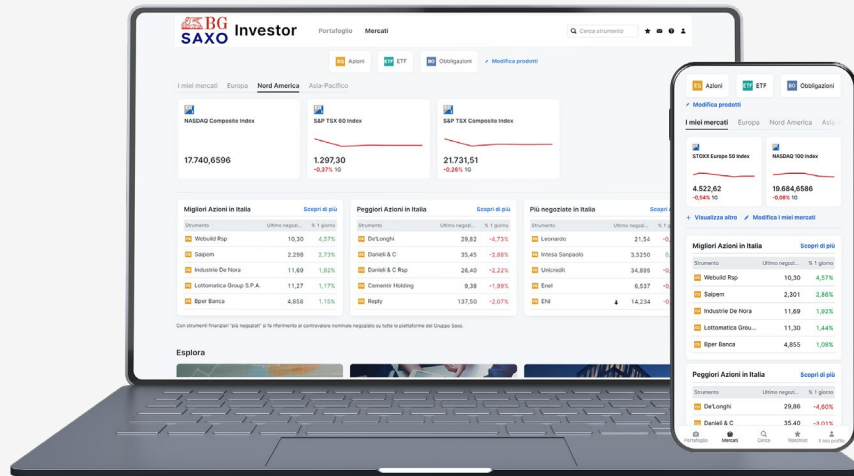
BG SAXO Investor

Portafoglio Mercati

Cerca strumento

Azioni ETF Obbligazioni Modifica prodotti

I miei mercati Europa Nord America Asia-Pacifico

NASDAQ Composite Index
17.740,6596

S&P TSX 60 Index
1.297,30
-0,37% 1G

S&P TSX Composite Index
21.731,51
-0,26% 1G

Migliori Azioni in Italia Scopri di più

| Strumento | Ultimo negozi... | % 1 giorno |
|---|---|---|
| Webuild Rsp | 10,30 | 4,57% |
| Saipem | 2,298 | 2,73% |
| Industrie De Nora | 11,69 | 1,92% |
| Lottomatica Group S.P.A. | 11,27 | 1,17% |
| Bper Banca | 4,658 | 1,15% |

Peggiori Azioni in Italia Scopri di più

| Strumento | Ultimo negozi... | % 1 giorno |
|---|---|---|
| De'Longhi | 29,82 | -4,73% |
| Danieli & C | 35,45 | -2,88% |
| Danieli & C Rsp | 26,40 | -2,22% |
| Cementir Holding | 9,18 | -1,99% |
| Reply | 137,50 | -2,07% |

Più negoziate in Italia Scopri di più

| Strumento | Ultimo negozi... | % |
|---|---|---|
| Leonardo | 21,54 | |
| Intesa Sanpaolo | 3,3250 | |
| Unicredit | 34,895 | |
| Enel | 6,537 | |
| ENI | 14,234 | |

Con strumenti finanziari "più negoziati" si fa riferimento al controvalore nominale negoziato su tutte le piattaforme del Gruppo Saxo.

Esplora

Azioni ETF Obbligazioni
Modifica prodotti

I miei mercati Europa Nord America Asia

STOXX Europe 50 Index
4.522,62
-0,54% 1G

NASDAQ 100 Index
19.684,6586
-0,26% 1G

Visualizza altro Modifica I miei mercati

Migliori Azioni in Italia Scopri di più

| Strumento | Ultimo negozi... | % 1 giorno |
|---|---|---|
| Webuild Rsp | 10,30 | 4,57% |
| Saipem | 2,301 | 2,86% |
| Industrie De Nora | 11,69 | 1,92% |
| Lottomatica Grou... | 11,30 | 1,44% |
| Bper Banca | 4,855 | 1,08% |

Peggiori Azioni in Italia Scopri di più

| Strumento | Ultimo negozi... | % 1 giorno |
|---|---|---|
| De'Longhi | 29,86 | -4,60% |
| Danieli & C | 35,40 | -3,01% |

Portafoglio Mercati Cerca Watchlist Il mio profilo